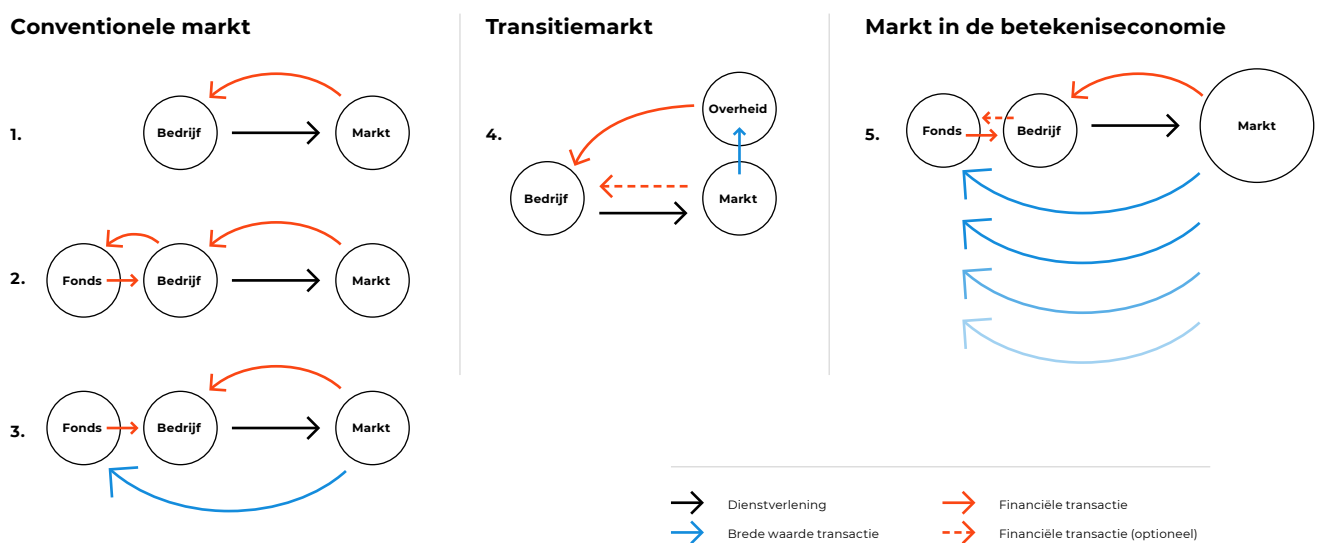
Conventionele markt

1. Bedrijf Markt

2. Fonds Bedrijf Markt

3. Fonds Bedrijf Markt

Transitiemarkt

4. Overheid Bedrijf Markt

Markt in de betekeniseconomie

5. Fonds Bedrijf Markt

Dienstverlening
Brede waarde transactie
Financiële transactie
Financiële transactie (optioneel)